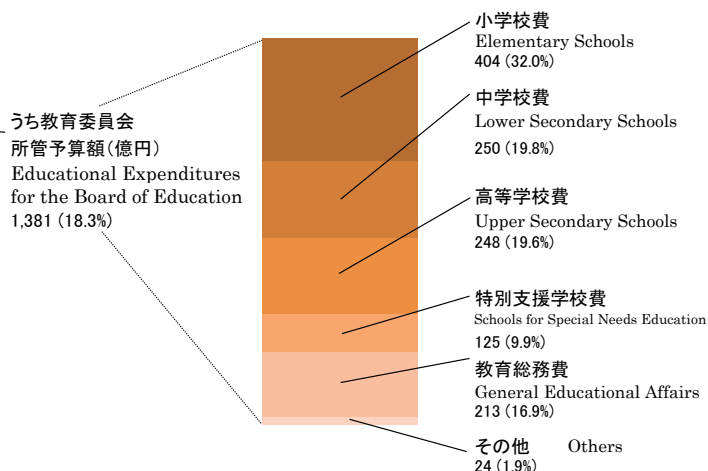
うち教育委員会
所管予算額(億円)
Educational Expenditures for the Board of Education
1,381 (18.3%)

小学校費
Elementary Schools
404 (32.0%)

中学校費
Lower Secondary Schools
250 (19.8%)

高等学校費
Upper Secondary Schools
248 (19.6%)

特別支援学校費
Schools for Special Needs Education
125 (9.9%)

教育総務費
General Educational Affairs
213 (16.9%)

その他 Others
24 (1.9%)